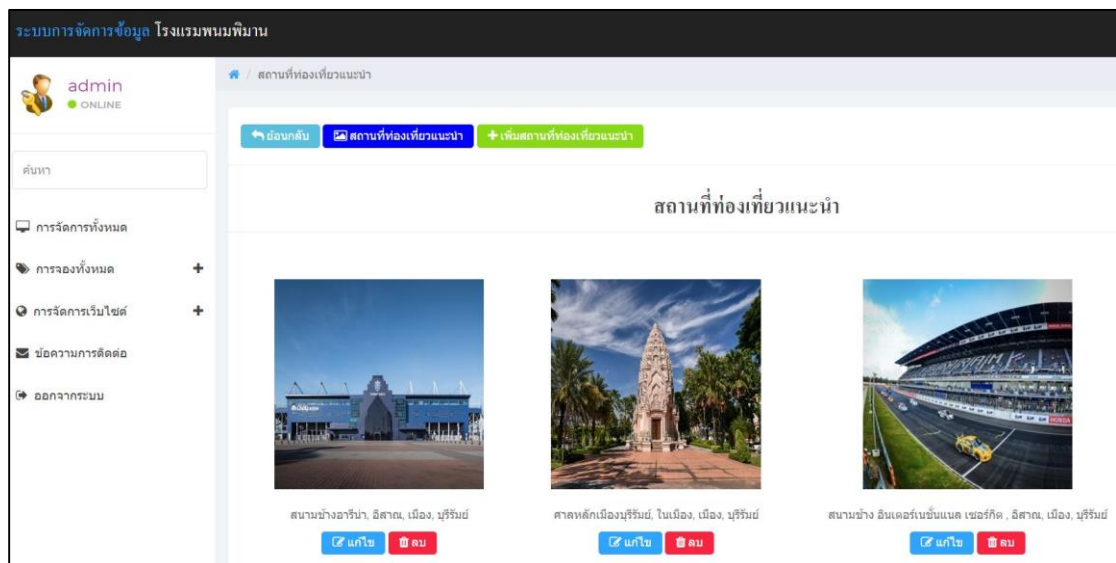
ระบบการจัดการข้อมูล โรงแรมพนมพิมาน

admin
ONLINE

ค้นหา

การจัดการทั้งหมด

การจองทั้งหมด +

การจัดการเว็บไซต์ +

ข้อความการติดต่อ

ออกจากระบบ

/ สถานที่ท่องเที่ยวแนะนำ

ย้อนกลับ | สถานที่ท่องเที่ยวแนะนำ | + เพิ่มสถานที่ท่องเที่ยวแนะนำ

สถานที่ท่องเที่ยวแนะนำ

สนามช้างอารีน่า, อิสาณ, เมือง, บุรีรัมย์
แก้ไข ลบ

ศาลหลักเมืองบุรีรัมย์, ในเมือง, เมือง, บุรีรัมย์
แก้ไข ลบ

สนามช้าง อินเตอร์เนชั่นแนล เซอร์กิต , อิสาณ, เมือง, บุรีรัมย์
แก้ไข ลบ